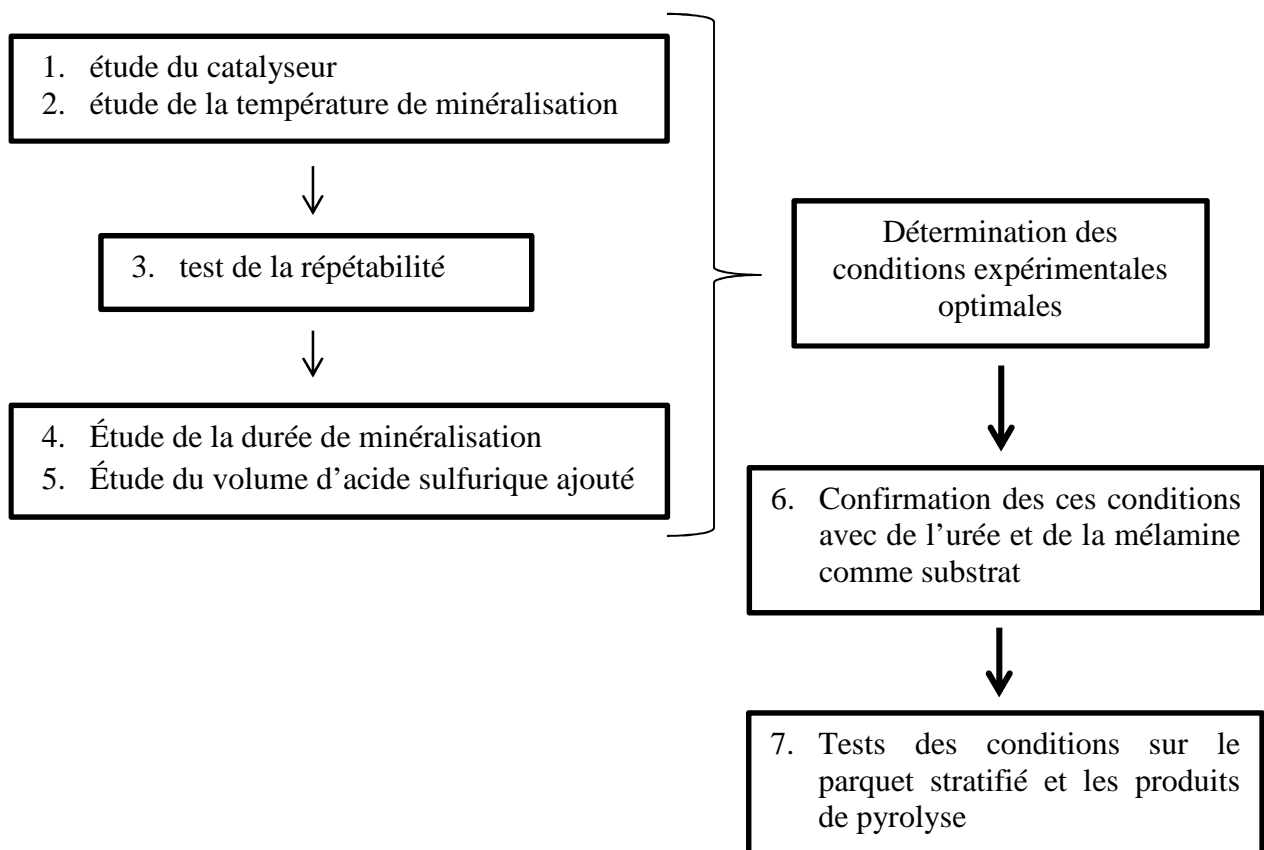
1. étude du catalyseur
2. étude de la température de minéralisation

3. test de la répétabilité

4. Étude de la durée de minéralisation
5. Étude du volume d'acide sulfurique ajouté

Détermination des conditions expérimentales optimales

6. Confirmation des ces conditions avec de l'urée et de la mélamine comme substrat

7. Tests des conditions sur le parquet stratifié et les produits de pyrolyse